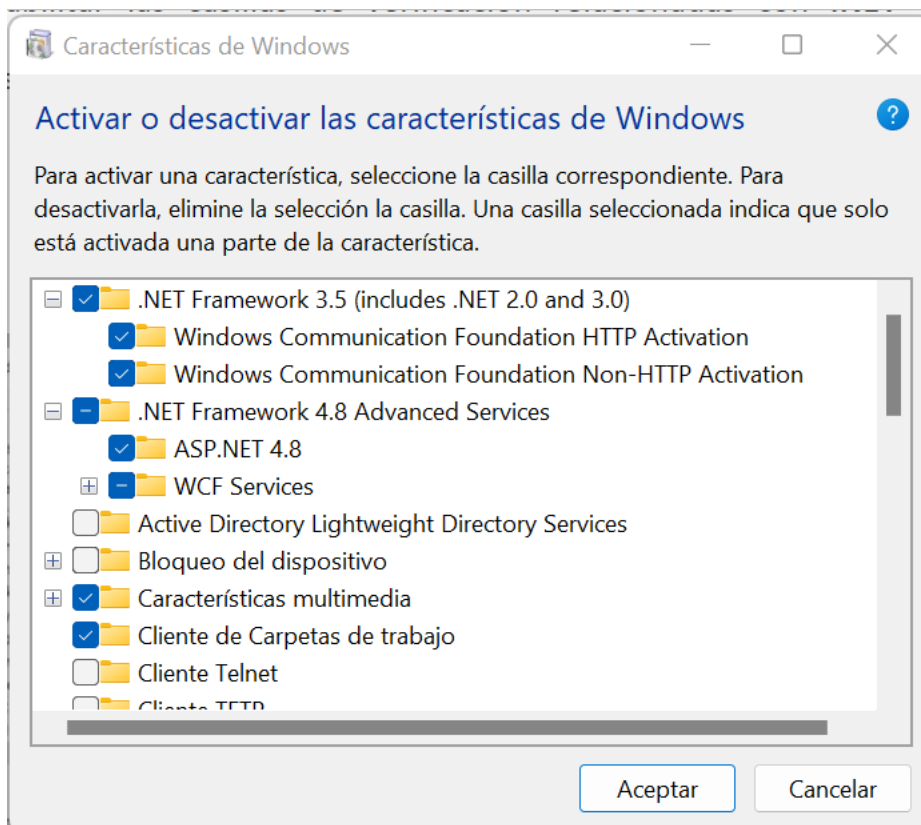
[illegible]

Características de Windows

Activar o desactivar las características de Windows

Para activar una característica, seleccione la casilla correspondiente. Para desactivarla, elimine la selección la casilla. Una casilla seleccionada indica que solo está activada una parte de la característica.

.NET Framework 3.5 (includes .NET 2.0 and 3.0)
Windows Communication Foundation HTTP Activation
Windows Communication Foundation Non-HTTP Activation
.NET Framework 4.8 Advanced Services
ASP.NET 4.8
WCF Services
Active Directory Lightweight Directory Services
Bloqueo del dispositivo
Características multimedia
Cliente de Carpetas de trabajo
Cliente Telnet
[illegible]

Aceptar
Cancelar